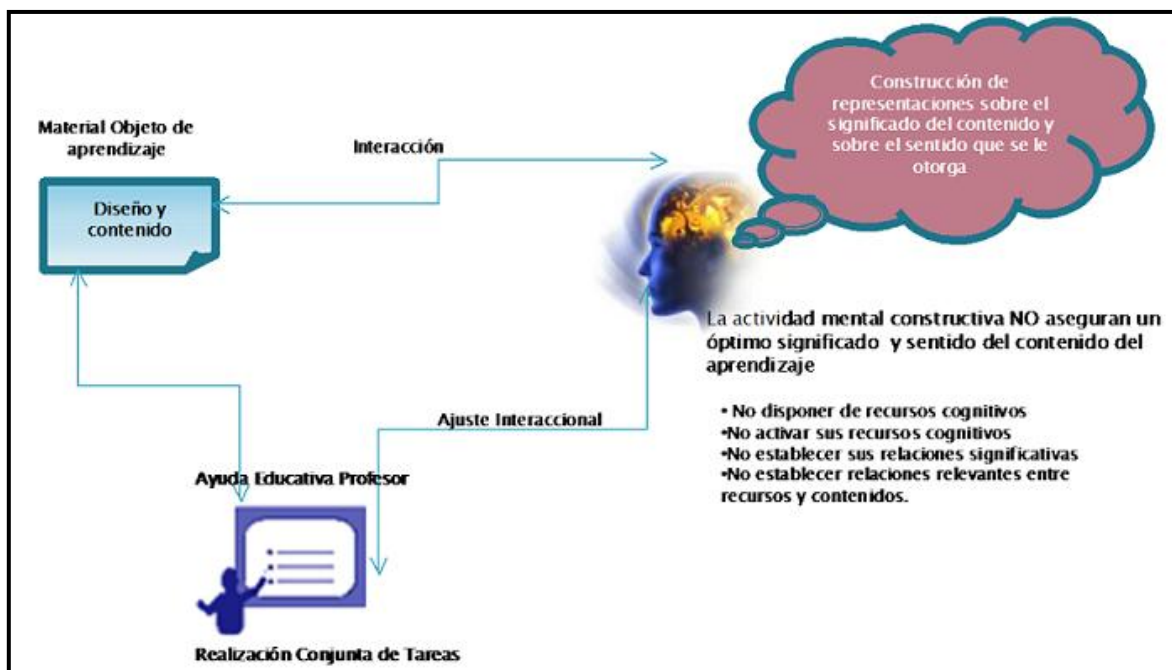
Construcción de representaciones sobre el significado del contenido y sobre el sentido que se le otorga

Material Objeto de aprendizaje

Interacción

Diseño y contenido

La actividad mental constructiva NO aseguran un óptimo significado y sentido del contenido del aprendizaje

• No disponer de recursos cognitivos
•No activar sus recursos cognitivos
•No establecer sus relaciones significativas
•No establecer relaciones relevantes entre recursos y contenidos.

Ajuste Interaccional

Ayuda Educativa Profesor

Realización Conjunta de Tareas